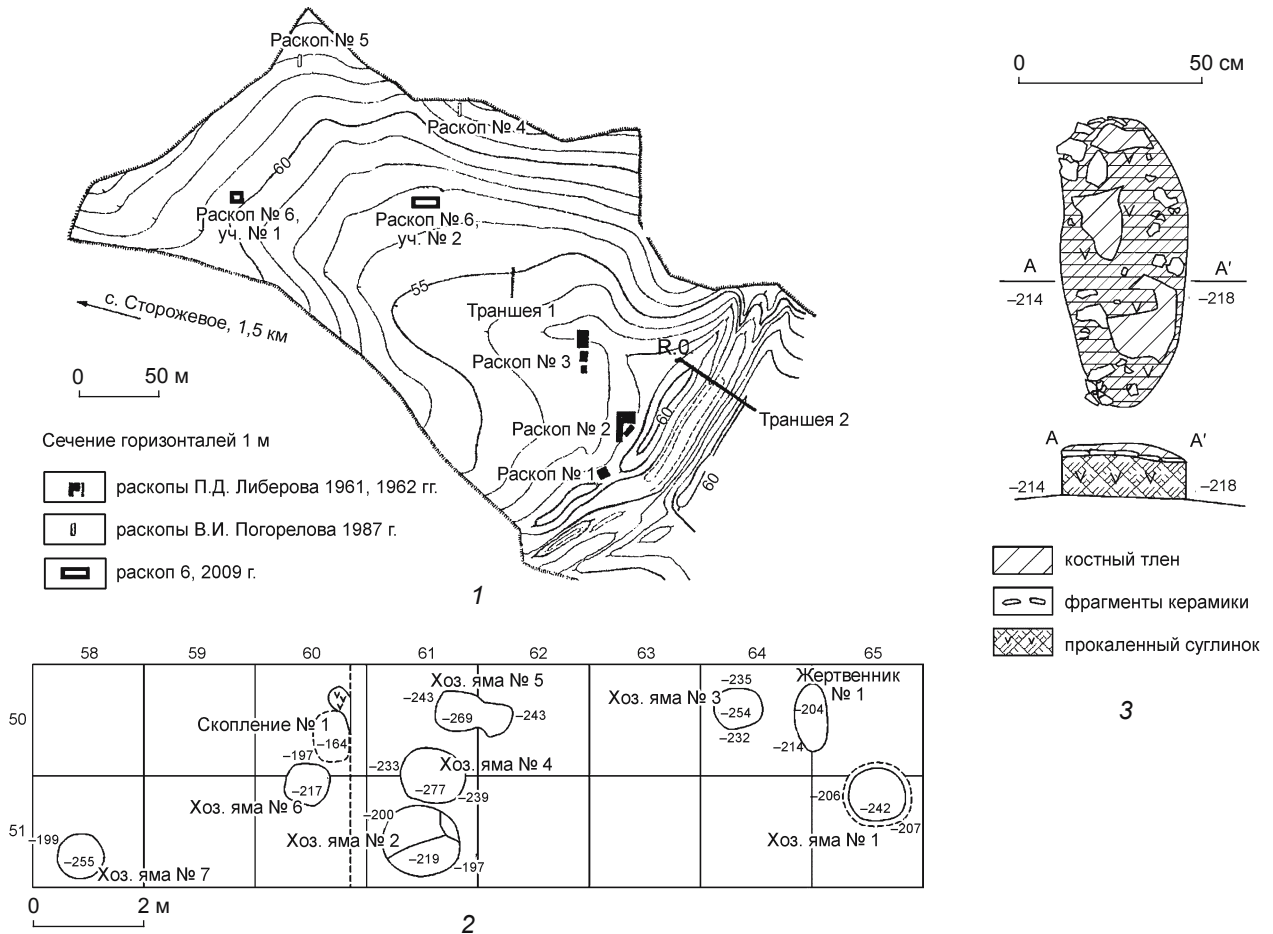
Раскоп № 5
Раскоп № 4
60
Раскоп № 6, уч. № 1
Раскоп № 6, уч. № 2
с. Сторожевое, 1,5 км
55
Траншея 1
Раскоп № 3
R.0
0 50 м
Раскоп № 2
Траншея 2
60
Сечение горизонталей 1 м
Раскоп № 1
60
раскопы П.Д. Либерова 1961, 1962 гг.
раскопы В.И. Погорелова 1987 г.
раскоп 6, 2009 г.
1

0 50 см
A A′
–214 –218
A A′
–214 –218
костный тлен
фрагменты керамики
прокаленный суглинок
3

58 59 60 61 62 63 64 65
50
51
Скопление № 1
–164
–197
–217
Хоз. яма № 6
Хоз. яма № 5
–243
–269
–243
–233
Хоз. яма № 4
–277
–239
–200
Хоз. яма № 2
–219
–197
Хоз. яма № 3
–235
–254
–232
Жертвенник № 1
–204
–214
–206
–242
–207
Хоз. яма № 1
–199
–255
Хоз. яма № 7
0 2 м
2